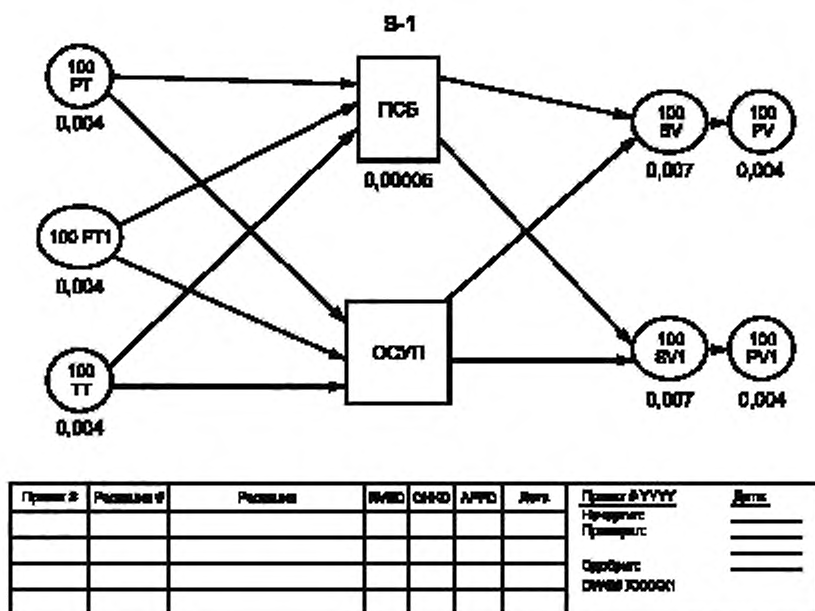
S-1

100 PT
0,004

100 PT1
0,004

100 TT
0,004

ПСБ
0,00005

ОСУП

100 SV
0,007

100 PV
0,004

100 SV1
0,007

100 PV1
0,004

| Проект # | Ревизия # | Ревизия | RWBD | CHKD | APPD | Дата | Проект # YYYY Нарисовал: Проверил: Одобрил: DWG# X00001 | Дата: |
|---|---|---|---|---|---|---|---|---|
| | | | | | | | | |
| | | | | | | | | |
| | | | | | | | | |
| | | | | | | | | |